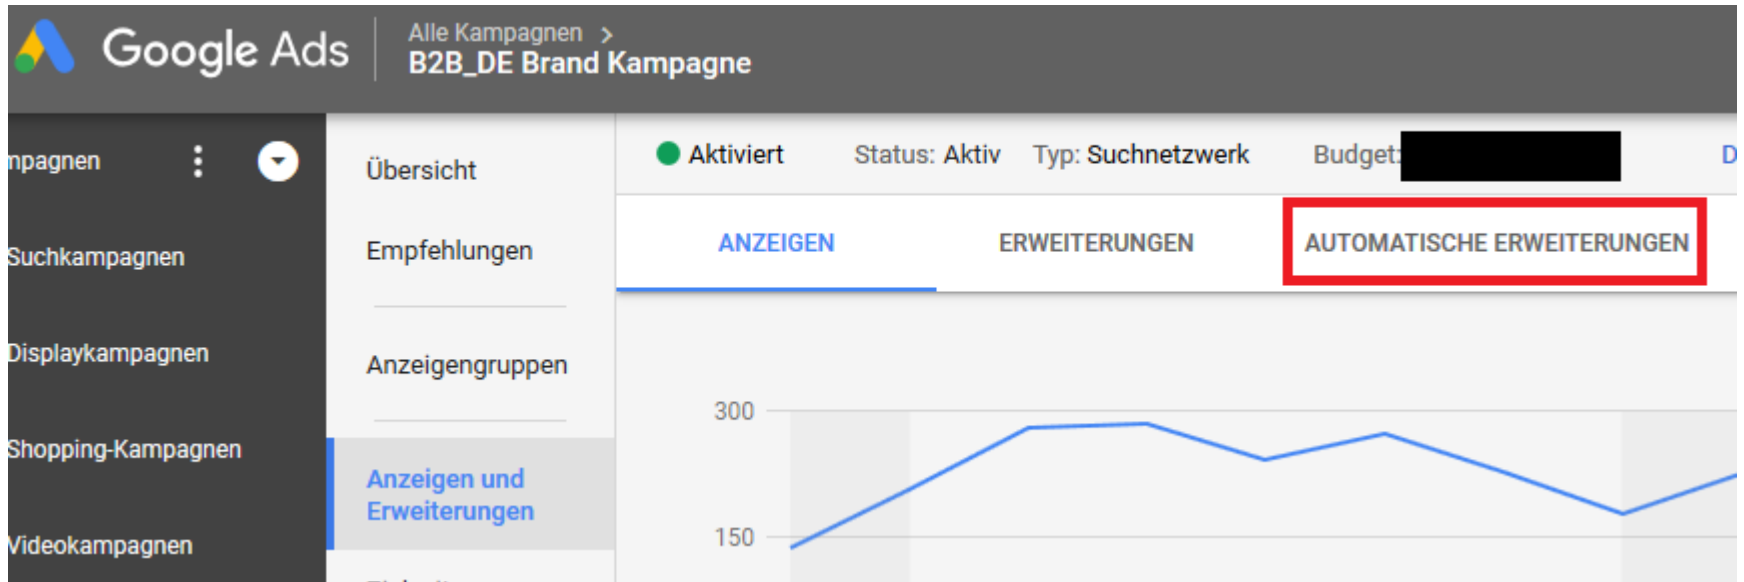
Google Ads

Alle Kampagnen >
B2B_DE Brand Kampagne

npagnen

Suchkampagnen

Displaykampagnen

Shopping-Kampagnen

Videokampagnen

Übersicht

Empfehlungen

Anzeigengruppen

Anzeigen und Erweiterungen

Aktiviert Status: Aktiv Typ: Suchnetzwerk Budget: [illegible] D

ANZEIGEN ERWEITERUNGEN AUTOMATISCHE ERWEITERUNGEN

300

150